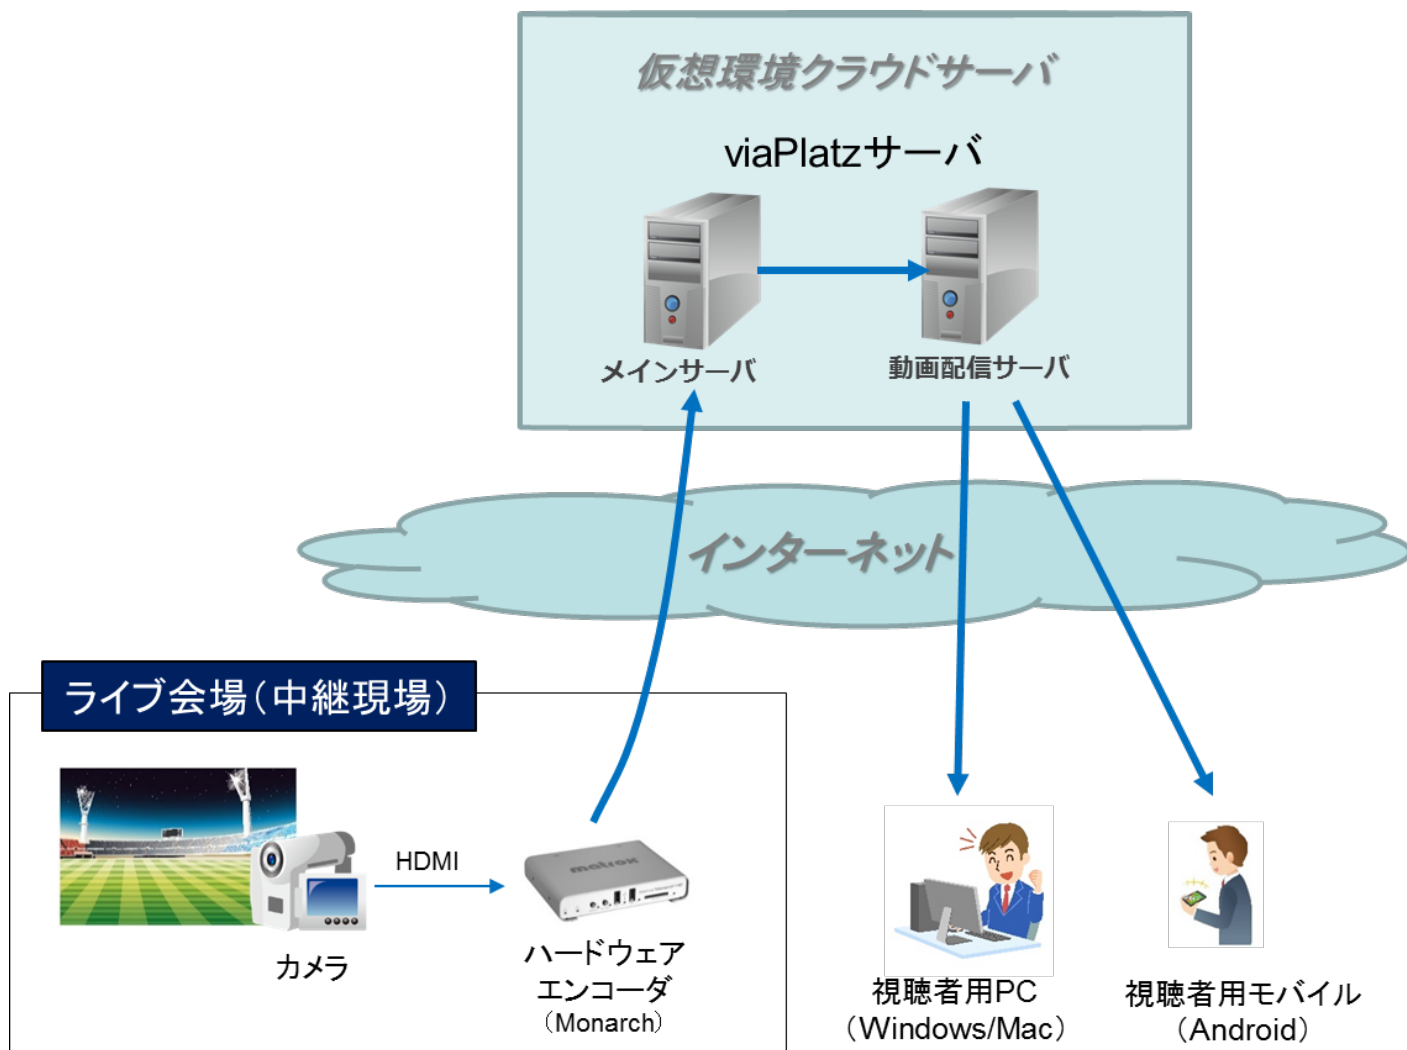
仮想環境クラウドサーバ

viaPlatzサーバ

メインサーバ

動画配信サーバ

インターネット

ライブ会場(中継現場)

HDMI

カメラ

matrox

ハードウェア
エンコーダ
(Monarch)

視聴者用PC
(Windows/Mac)

視聴者用モバイル
(Android)